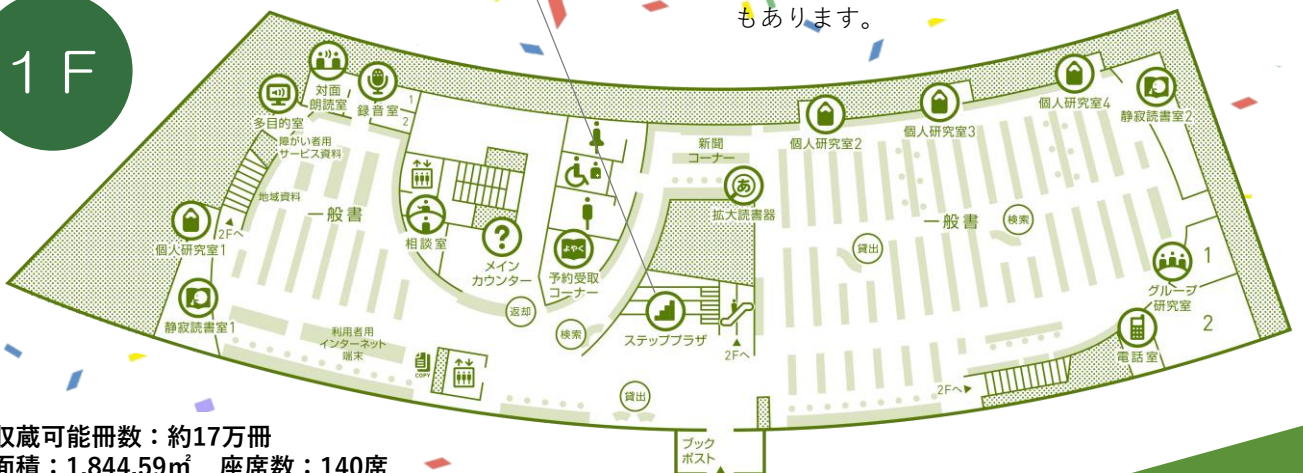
もあります。

1 F

対面朗読室
録音室
1
2
多目的室
障がい者用サービス資料
地域資料
2F へ
一般書
個人研究室1
静寂読書室1
相談室
メインカウンター
返却
予約受取コーナー
よやく
検索
利用者用インターネット端末
COPY
ステッププラザ
2F へ
貸出
新聞コーナー
あ
拡大読書器
個人研究室2
個人研究室3
個人研究室4
静寂読書室2
一般書
検索
貸出
1
グループ研究室
2
電話室
2F へ
ブックポスト

収蔵可能冊数：約17万冊
面積：1,844.59㎡　座席数：140席